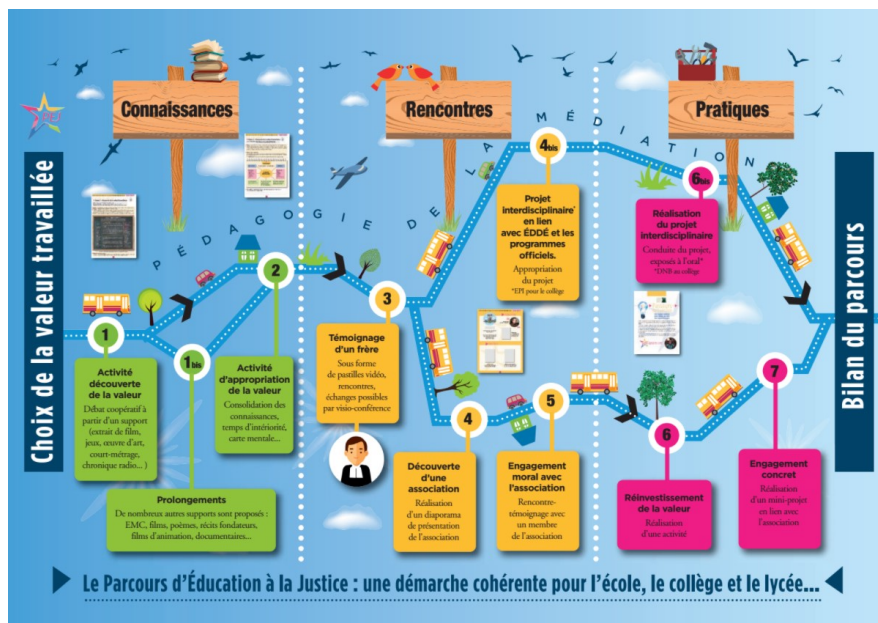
Choix de la valeur travaillée

Connaissances

Rencontres

Pratiques

PÉDAGOGIE DE LA MÉDIATION

Bilan du parcours

1
Activité découverte de la valeur
Débat coopératif à partir d'un support (extrait de film, jeux, œuvre d'art, court-métrage, chronique radio... )

1bis
Prolongements
De nombreux autres supports sont proposés : EMC, films, poèmes, récits fondateurs, films d'animation, documentaires...

2
Activité d'appropriation de la valeur
Consolidation des connaissances, temps d'intériorité, carte mentale...

3
Témoignage d'un frère
Sous forme de pastilles vidéo, rencontres, échanges possibles par visio-conférence

4bis
Projet interdisciplinaire* en lien avec ÉDDÉ et les programmes officiels.
Appropriation du projet
*EPI pour le collège

4
Découverte d'une association
Réalisation d'un diaporama de présentation de l'association

5
Engagement moral avec l'association
Rencontre-témoignage avec un membre de l'association

6bis
Réalisation du projet interdisciplinaire
Conduite du projet, exposés à l'oral*
*DNB au collège

6
Réinvestissement de la valeur
Réalisation d'une activité

7
Engagement concret
Réalisation d'un mini-projet en lien avec l'association

Le Parcours d'Éducation à la Justice : une démarche cohérente pour l'école, le collège et le lycée...